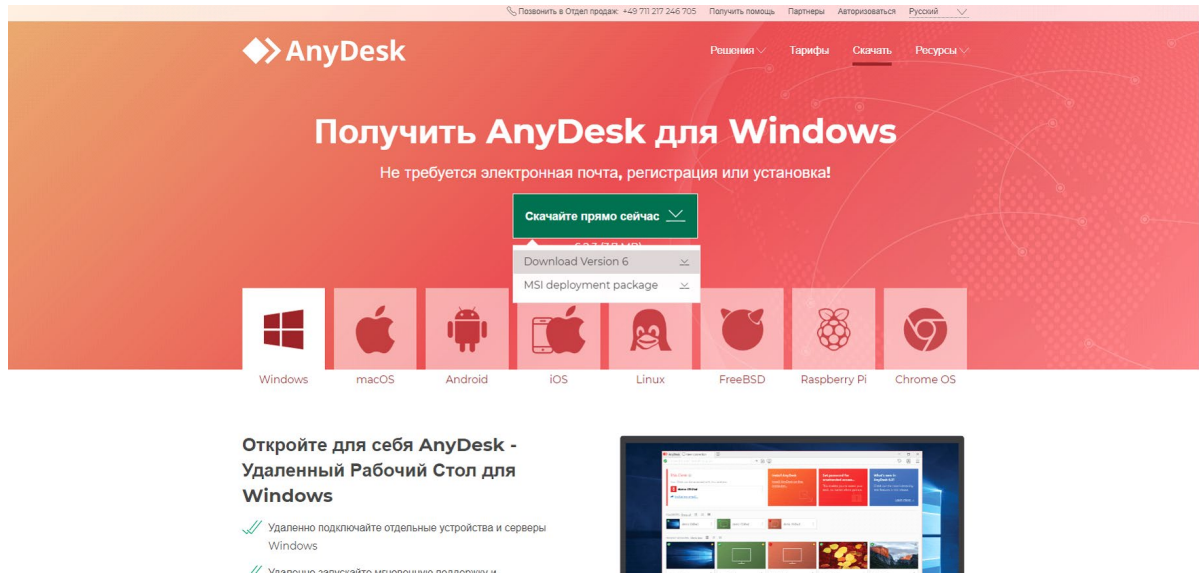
Позвонить в Отдел продаж: +49 711 217 246 705 Получить помощь Партнеры Авторизоваться Русский

AnyDesk

Решения Тарифы Скачать Ресурсы

Получить AnyDesk для Windows

Не требуется электронная почта, регистрация или установка!

Скачайте прямо сейчас

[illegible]

Download Version 6

MSI deployment package

Windows macOS Android iOS Linux FreeBSD Raspberry Pi Chrome OS

Откройте для себя AnyDesk - Удаленный Рабочий Стол для Windows

Удаленно подключайте отдельные устройства и серверы Windows

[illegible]